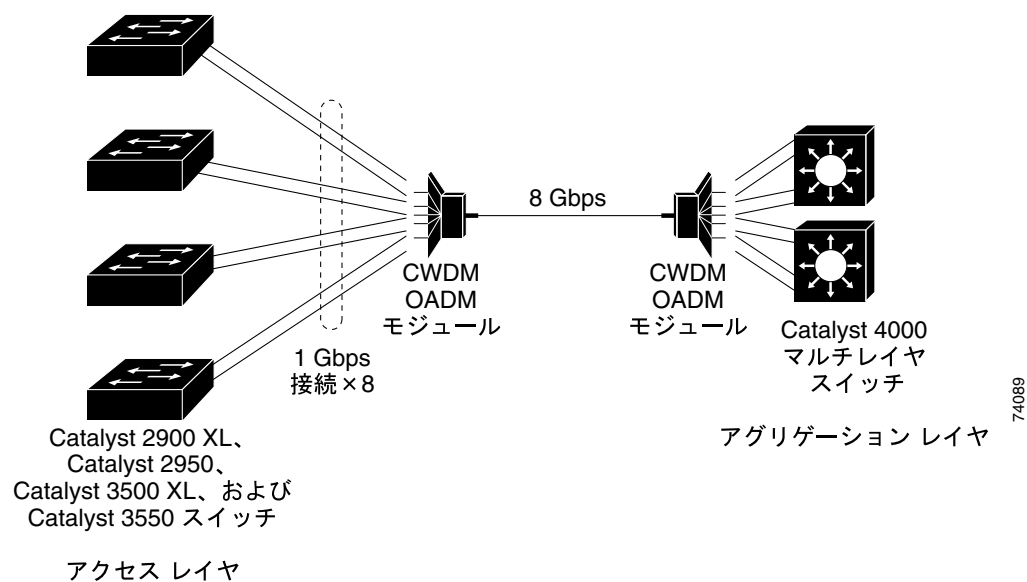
8 Gbps

CWDM
OADM
モジュール

CWDM
OADM
モジュール

Catalyst 4000
マルチレイヤ
スイッチ

1 Gbps
接続 × 8

Catalyst 2900 XL、
Catalyst 2950、
Catalyst 3500 XL、および
Catalyst 3550 スイッチ

アグリゲーション レイヤ

アクセス レイヤ

74089